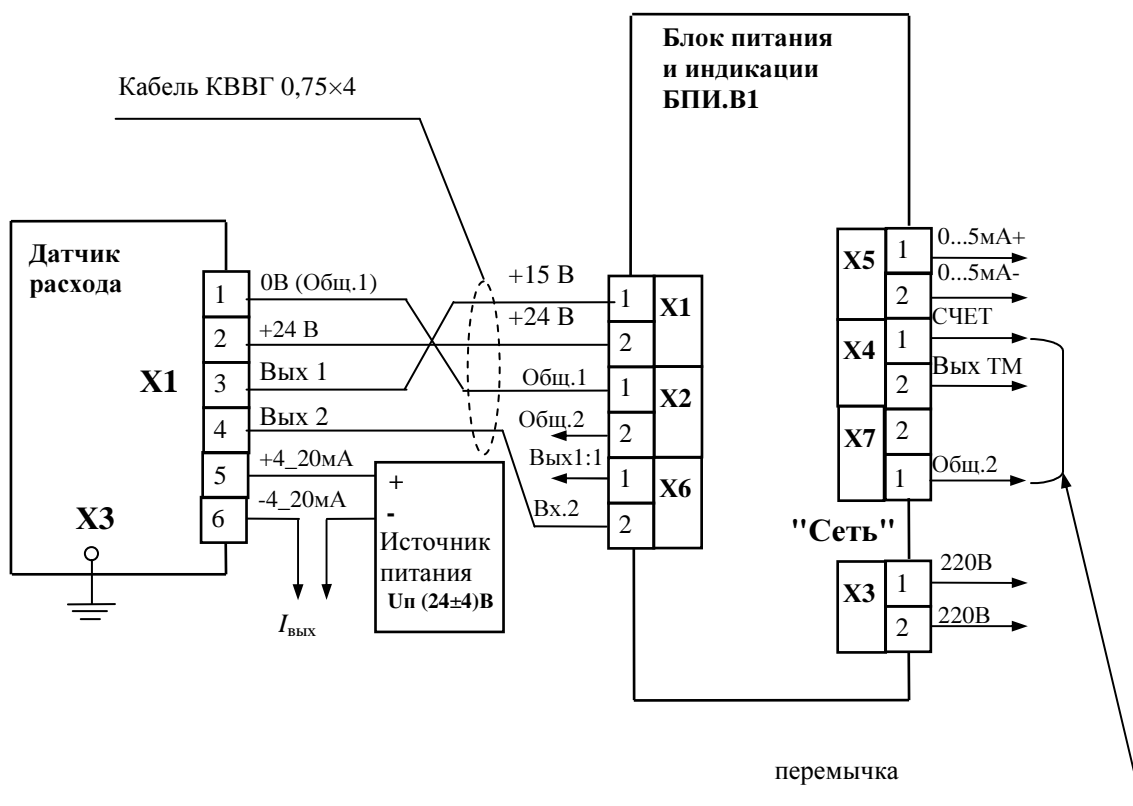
Блок питания и индикации БПИ.В1

Кабель КВВГ 0,75×4

Датчик расхода

X1

X3

1
2
3
4
5
6

0В (Общ.1)
+24 В
Вых 1
Вых 2
+4_20мА
-4_20мА

+15 В
+24 В
Общ.1
Общ.2
Вых1:1
Вх.2

1
2
1
2
1
2

X1
X2
X6

+
-
Источник питания
Uп (24±4)В

$I_{\text{вых}}$

X5
1
2
0...5мА+
0...5мА-

X4
1
2
СЧЕТ
Вых ТМ

X7
2
1
Общ.2

"Сеть"

X3
1
2
220В
220В

перемычка